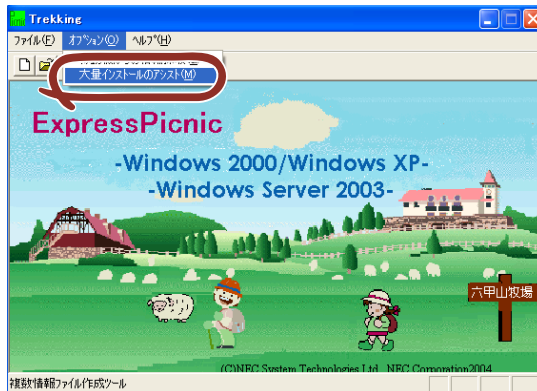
Trekking

ファイル(F) オプション(O) ヘルプ(H)

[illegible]
大量インストールのアシスト(M)

ExpressPicnic

-Windows 2000/Windows XP-
-Windows Server 2003-

六甲山牧場

(C)NEC System Technologies,Ltd., NEC Corporation2004

複数情報ファイル作成ツール